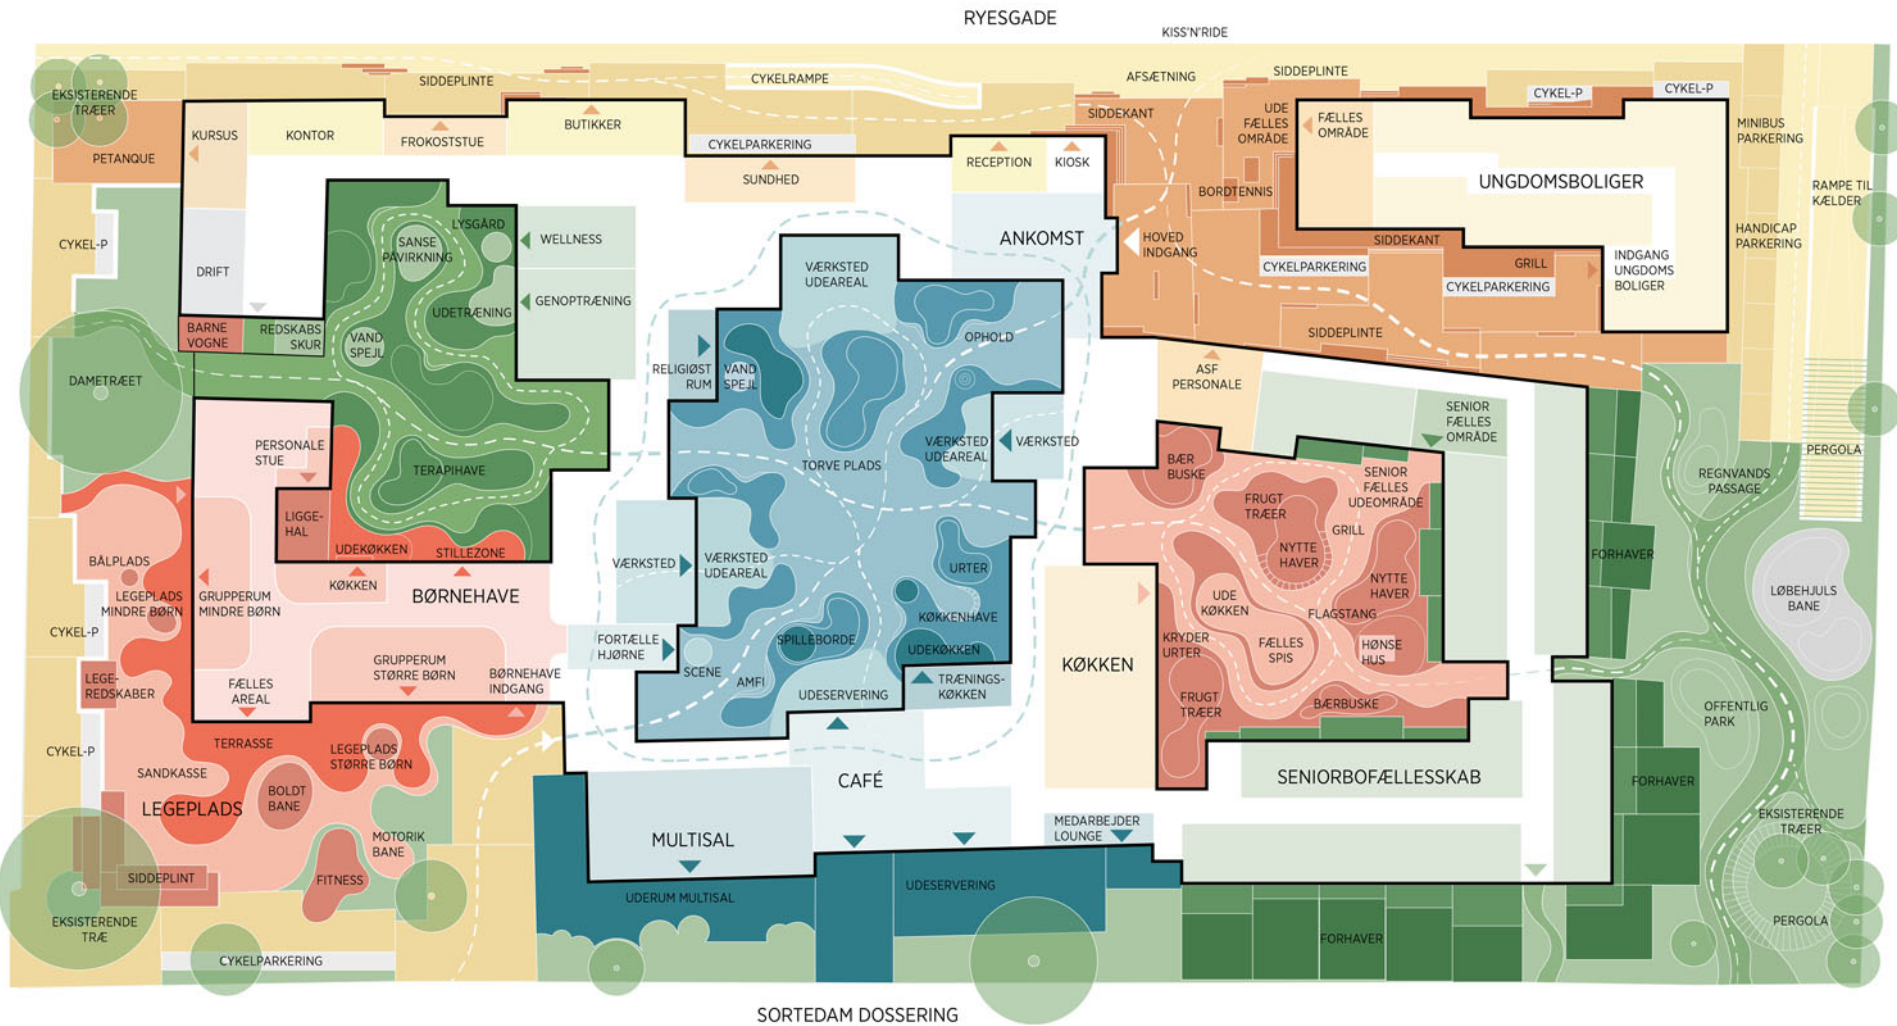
RYESGADE

KISS'N'RIDE

EKSISTERENDE TRÆER
SIDDEPLINTE
CYKELRAMPE
AFSÆTNING
SIDDEPLINTE
CYKEL-P
CYKEL-P
MINIBUS PARKERING

PETANQUE
KURSUS
KONTOR
FROKOSTSTUE
BUTIKKER
CYKELPARKERING
SIDDEKANT
UDE FÆLLES OMRÅDE
FÆLLES OMRÅDE
SUNDHED
RECEPTION
KIOSK
UNGDOMSBOLIGER
RAMPE TIL KÆLDER
BORDTENNIS
CYKEL-P
HANDICAP PARKERING
DRIFT
LYSGÅRD
SANSE PÅVIRKNING
WELLNESS
ANKOMST
HOVED INDGANG
SIDDEKANT
CYKELPARKERING
GRILL
INDGANG UNGDOMS BOLIGER
CYKELPARKERING
GENOPTRÆNING
VÆRKSTED UDEAREAL
BARNE VOGNE
REDSKABS SKUR
VAND SPEJL
UDETRÆNING
OPHOLD
SIDDEPLINTE
DAMETRÆET
RELIGIØST RUM
VAND SPEJL
ASF PERSONALE
SENIOR FÆLLES OMRÅDE
PERSONALE STUE
VÆRKSTED UDEAREAL
VÆRKSTED
PERGOLA
TERAPIHAVE
TORVE PLADS
BÆR BUSKE
SENIOR FÆLLES UDEOMRÅDE
REGNVANDS PASSAGE
FRUGT TRÆER
LIGGE-HAL
GRILL
UDEKØKKEN
STILLEZONE
NYTTE HAVER
BÅLPLADS
VÆRKSTED
VÆRKSTED UDEAREAL
URTER
FORHAVER
NYTTE HAVER
LEGEPLADS MINDRE BØRN
GRUPPERUM MINDRE BØRN
KØKKEN
BØRNEHAVE
UDE KØKKEN
LØBEHJULS BANE
FLAGSTANG
KØKKENHAVE
CYKEL-P
FORTÆLLE HJØRNE
SPILLEBORDE
KRYDER URTER
FÆLLES SPIS
HØNSE HUS
UDEKØKKEN
KØKKEN
GRUPPERUM STØRRE BØRN
BØRNEHAVE INDGANG
SCENE
LEGE-REDSKABER
FÆLLES AREAL
AMFI
TRÆNINGS-KØKKEN
UDESERVERING
FRUGT TRÆER
BÆRBUSKE
OFFENTLIG PARK
TERRASSE
CYKEL-P
LEGEPLADS STØRRE BØRN
SANDKASSE
CAFÉ
SENIORBOFÆLLESSKAB
FORHAVER
BOLDT BANE
LEGEPLADS
MULTISAL
EKSISTERENDE TRÆER
MOTORIK BANE
MEDARBEJDER LOUNGE
SIDDEPLINT
FITNESS
UDESERVERING
UDERUM MULTISAL
EKSISTERENDE TRÆ
PERGOLA
FORHAVER
CYKELPARKERING

SORTEDAM DOSSERING